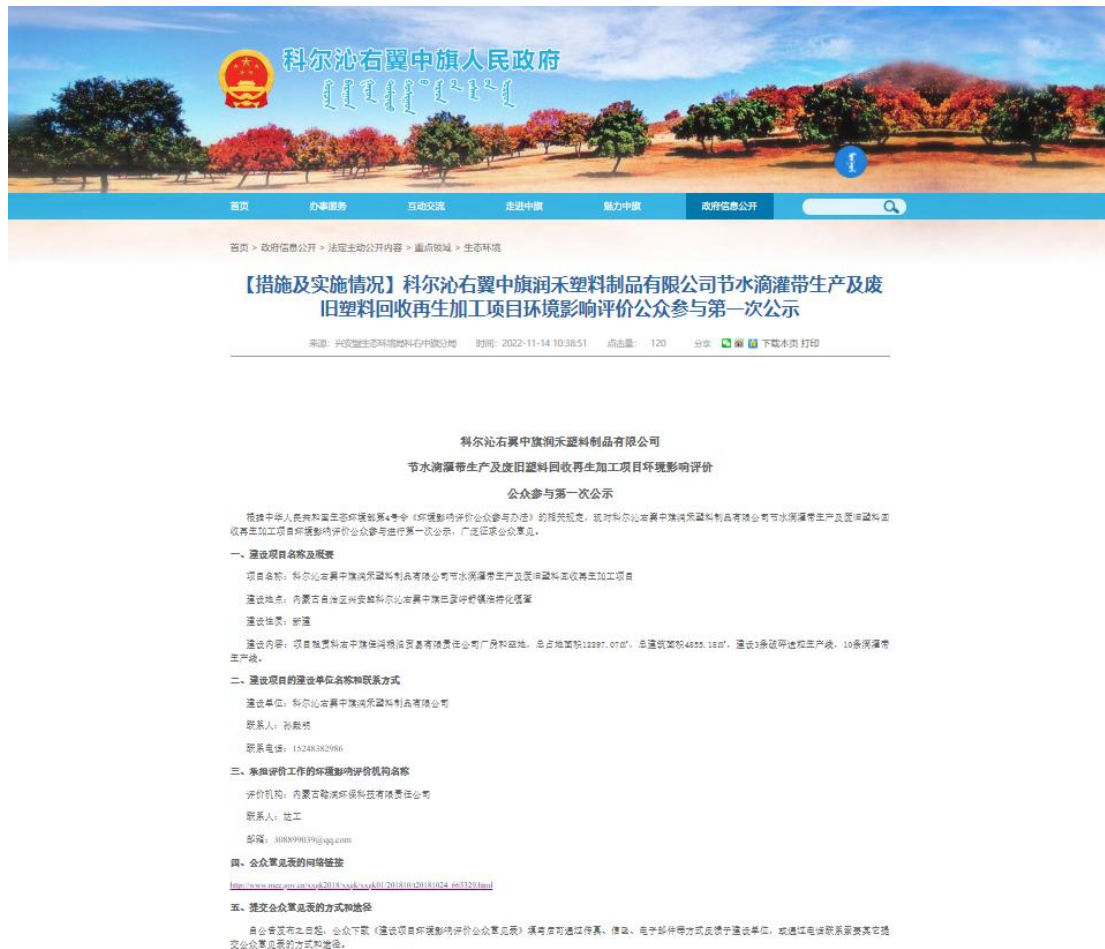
科尔沁右翼中旗人民政府

首页　办事服务　互动交流　走进中旗　魅力中旗　政府信息公开

首页 > 政府信息公开 > 法定主动公开内容 > 重点领域 > 生态环境

【措施及实施情况】科尔沁右翼中旗润禾塑料制品有限公司节水滴灌带生产及废旧塑料回收再生加工项目环境影响评价公众参与第一次公示

来源：兴安盟生态环境局科右中旗分局　时间：2022-11-14 10:38:51　点击量：120　分享：　下载本页 打印

科尔沁右翼中旗润禾塑料制品有限公司

节水滴灌带生产及废旧塑料回收再生加工项目环境影响评价

公众参与第一次公示

根据中华人民共和国生态环境部第4号令《环境影响评价公众参与办法》的相关规定，现对科尔沁右翼中旗润禾塑料制品有限公司节水滴灌带生产及废旧塑料回收再生加工项目环境影响评价公众参与进行第一次公示，广泛征求公众意见。

一、建设项目名称及概要

项目名称：科尔沁右翼中旗润禾塑料制品有限公司节水滴灌带生产及废旧塑料回收再生加工项目

建设地点：内蒙古自治区兴安盟科尔沁右翼中旗巴彦呼舒镇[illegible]

建设性质：新建

建设内容：项目租赁科右中旗佳润粮油贸易有限责任公司厂房和空地，总占地面积12897.07㎡，总建筑面积4833.18㎡，建设3条破碎造粒生产线，10条滴灌带生产线。

二、建设项目的建设单位名称和联系方式

建设单位：科尔沁右翼中旗润禾塑料制品有限公司

联系人：孙毅杨

联系电话：15248382986

三、承担评价工作的环境影响评价机构名称

评价机构：内蒙古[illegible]环保科技有限责任公司

联系人：赵工

邮箱：308899039@qq.com

四、公众意见表的网络链接

http://www.mee.gov.cn/xxgk2018/xxgk/xxgk01/201810/t20181024_665329.html

五、提交公众意见表的方式和途径

自公告发布之日起，公众下载《建设项目环境影响评价公众意见表》填写后可通过传真、信函、电子邮件等方式反馈于建设单位，或通过电话联系索要其它提交公众意见表的方式和途径。